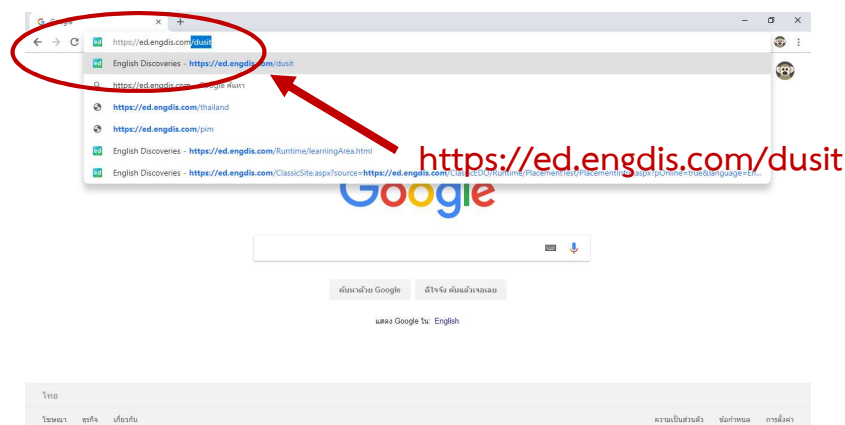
Google
https://ed.engdis.com/dusit
English Discoveries - https://ed.engdis.com/dusit
https://ed.engdis.com - Google ค้นหา
https://ed.engdis.com/thailand
https://ed.engdis.com/pim
English Discoveries - https://ed.engdis.com/Runtime/learningArea.html
English Discoveries - https://ed.engdis.com/ClassicSite.aspx?source=https://ed.engdis.com/Clas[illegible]EDO/Runtime/PlacementTest/Placement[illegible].aspx?pOnline=true&language=En...
https://ed.engdis.com/dusit
Google
ค้นหาด้วย Google
ดีใจจัง ค้นแล้วเจอเลย
แสดง Google ใน: English
ไทย
โฆษณา ธุรกิจ เกี่ยวกับ
ความเป็นส่วนตัว ข้อกำหนด การตั้งค่า